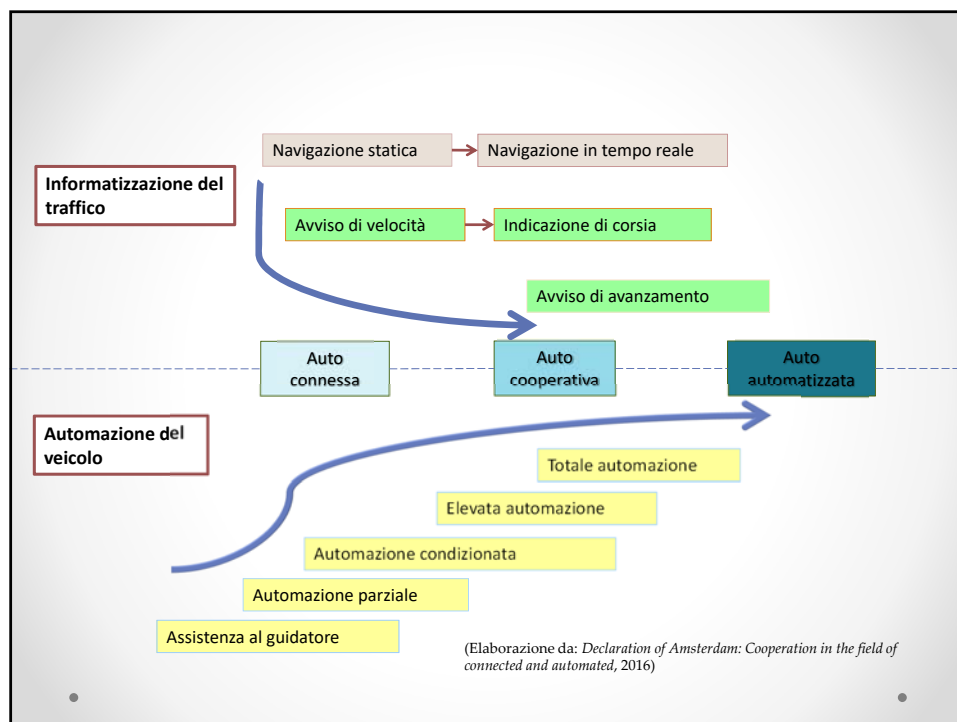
Navigazione statica

Navigazione in tempo reale

Informatizzazione del traffico

Avviso di velocità

Indicazione di corsia

Avviso di avanzamento

Auto connessa

Auto cooperativa

Auto automatizzata

Automazione del veicolo

Totale automazione

Elevata automazione

Automazione condizionata

Automazione parziale

Assistenza al guidatore

(Elaborazione da: *Declaration of Amsterdam: Cooperation in the field of connected and automated*, 2016)